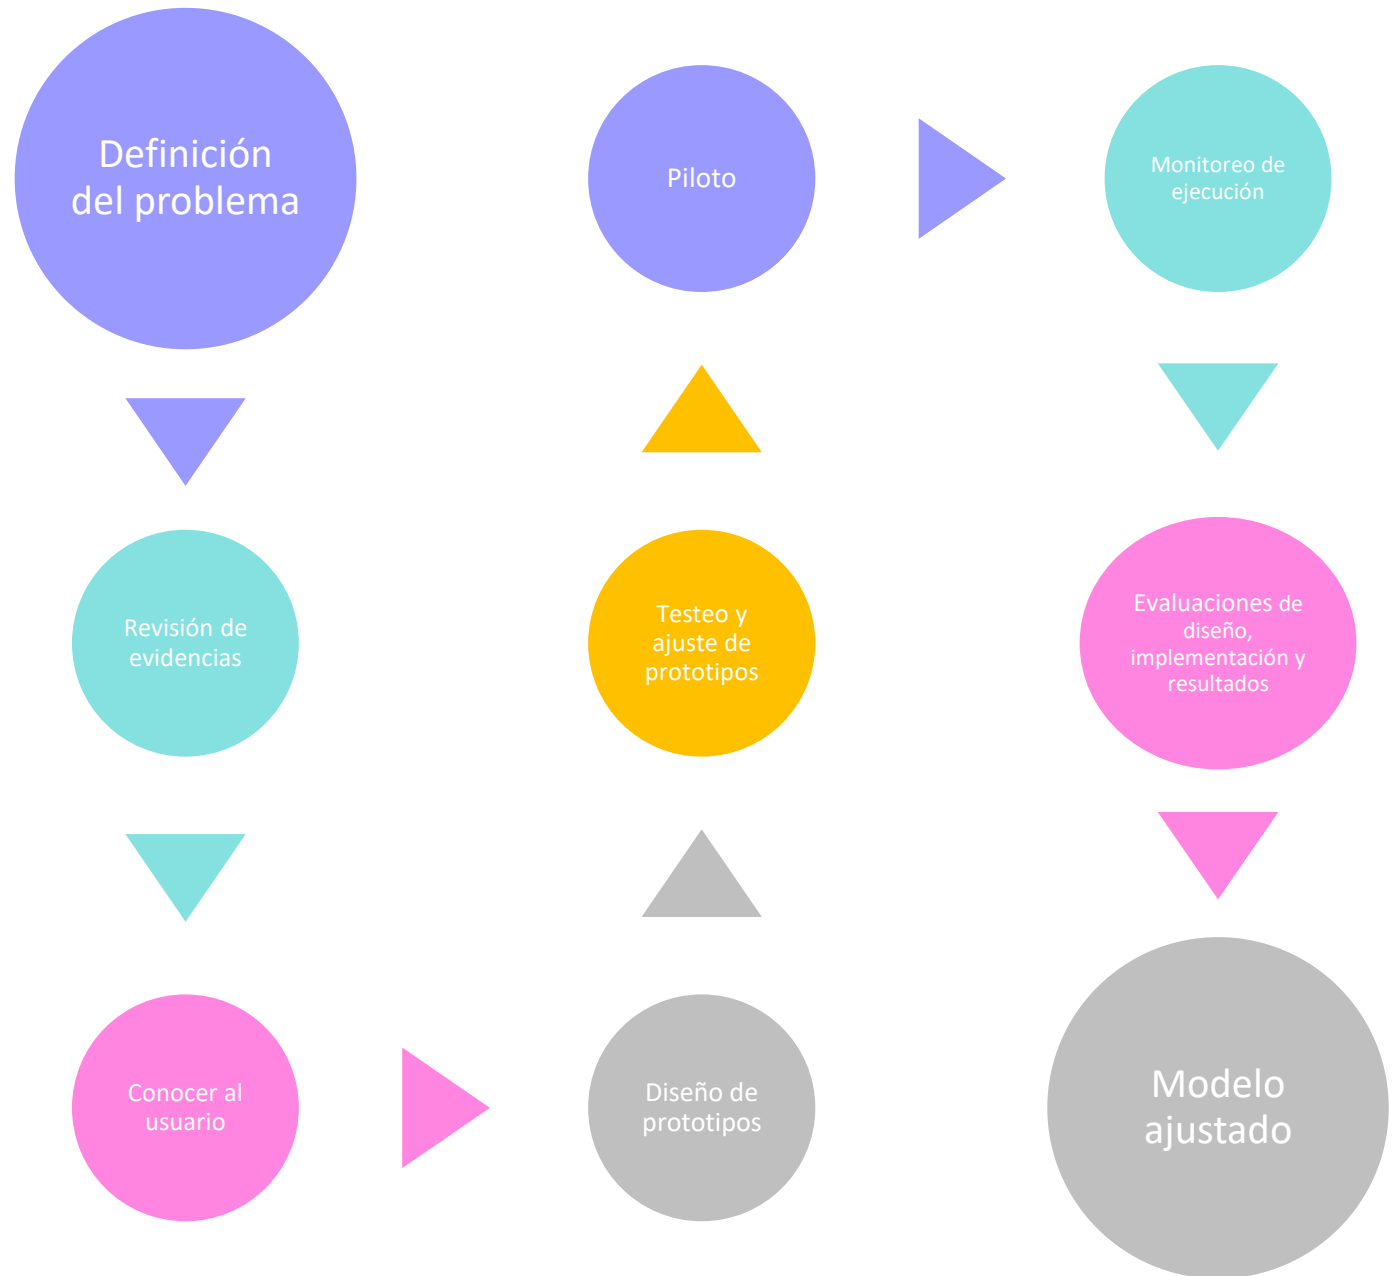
Definición del problema

Revisión de evidencias

Conocer al usuario

Diseño de prototipos

Testeo y ajuste de prototipos

Piloto

Monitoreo de ejecución

Evaluaciones de diseño, implementación y resultados

Modelo ajustado